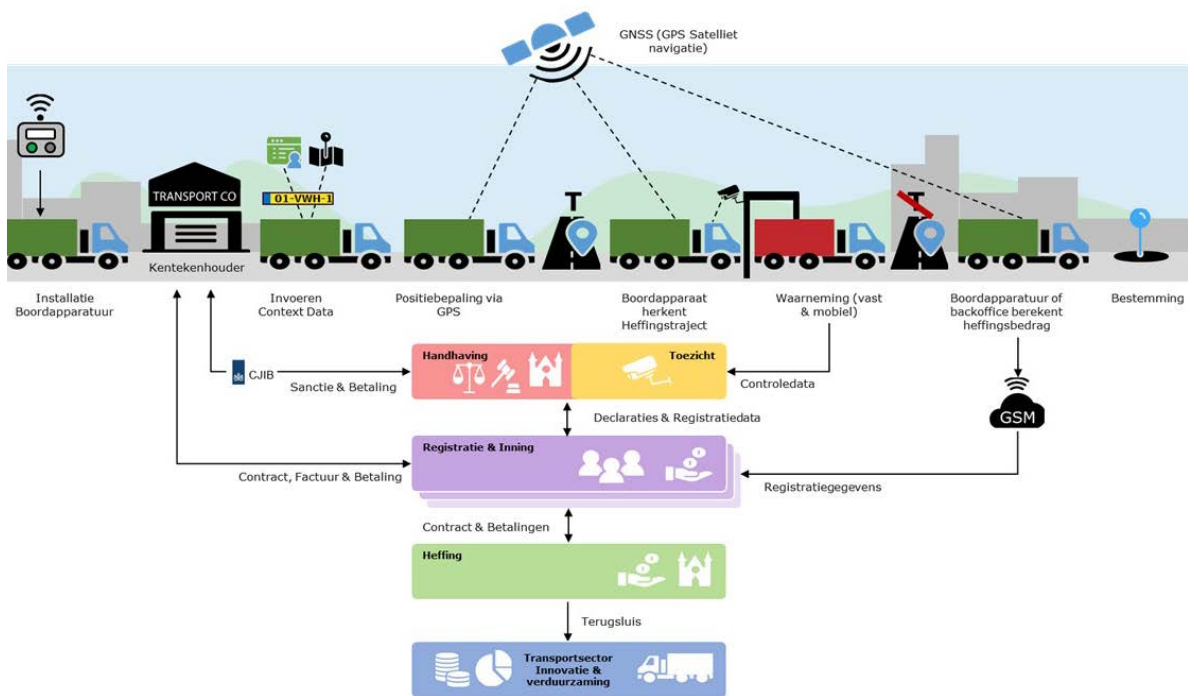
GNSS (GPS Satelliet navigatie)

TRANSPORT CO

Kentekenhouder

01-VWH-1

Installatie Boordapparatuur

Invoeren Context Data

Positiebepaling via GPS

Boordapparaat herkent Heffingstraject

Waarneming (vast & mobiel)

Boordapparatuur of backoffice berekent heffingsbedrag

Bestemming

CJIB

Sanctie & Betaling

Handhaving

Toezicht

Controledata

GSM

Declaraties & Registratiedata

Registratie & Inning

Contract, Factuur & Betaling

Registratiegegevens

Contract & Betalingen

Heffing

Terugsluis

Transportsector Innovatie & verduurzaming